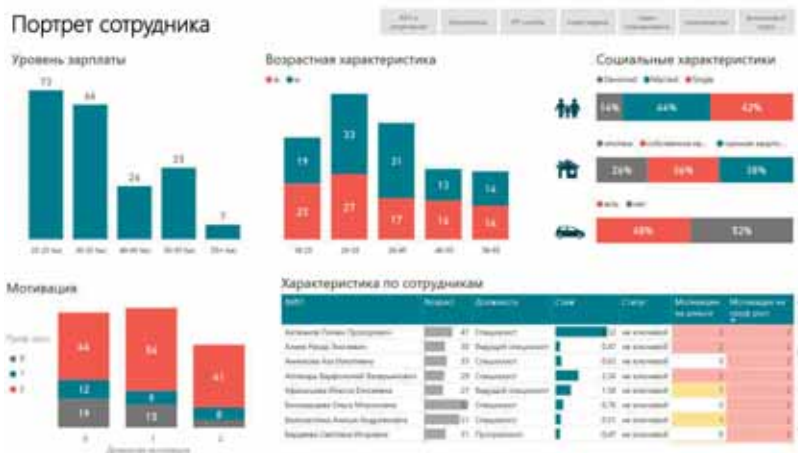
Портрет сотрудника

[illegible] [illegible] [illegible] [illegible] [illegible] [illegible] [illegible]

Уровень зарплаты

73
64
24
33
7

20-30 тыс
30-40 тыс
40-50 тыс
50-60 тыс
60+ тыс

Возрастная характеристика

ж м

19
33
31
13
14
23
27
17
14
14

18-25
25-35
35-45
45-55
55-65

Социальные характеристики

Divorced Married Single

14%
44%
42%

ипотека собственное жи... съемное жилье

26%
36%
38%

есть нет

48%
52%

Мотивация

Пров. мот.
0
1
2

44
12
14
56
8
13
41
8

0
1
2

Денежная мотивация

Характеристика по сотрудникам

| ФИО | Возраст | Должность | Стаж | Статус | Мотивация на деньги | Мотивация на общ дост |
|---|---|---|---|---|---|---|
| Антипова Ромик Прокопович | 47 | Специалист | 12 | не уволенный | 2 | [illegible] |
| Алиев Рахид Зиядович | 30 | Ведущий специалист | 0,67 | не уволенный | 2 | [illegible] |
| Ананьева Аза Николаевна | 33 | Специалист | 0,65 | не уволенный | 1 | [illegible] |
| Антонова Варфоломей Феофилович | 29 | Специалист | 3,83 | не уволенный | 2 | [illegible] |
| Афанасьева Инесса Евгеньевна | 27 | Ведущий специалист | 1,58 | не уволенный | 1 | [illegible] |
| Белоножкина Ольга Максимовна | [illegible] | Специалист | 0,76 | не уволенный | 2 | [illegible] |
| Белоусенкова Алина Владимировна | 32 | Специалист | 0,43 | не уволенный | 1 | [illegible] |
| Бирдаева Светлана Игоревна | 31 | Программист | 0,47 | не уволенный | 2 | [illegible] |